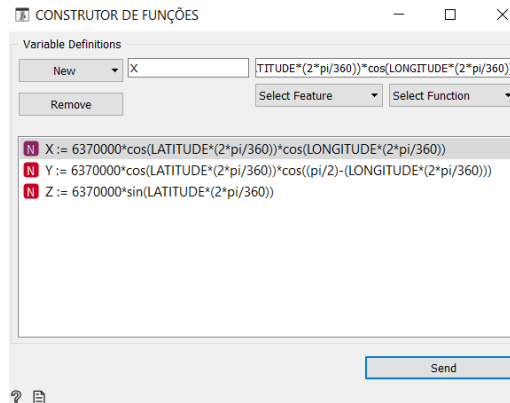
CONSTRUTOR DE FUNÇÕES

Variable Definitions

New

X

TITUDE*(2*pi/360))*cos(LONGITUDE*(2*pi/360)

Remove

Select Feature

Select Function

N X := 6370000*cos(LATITUDE*(2*pi/360))*cos(LONGITUDE*(2*pi/360))

N Y := 6370000*cos(LATITUDE*(2*pi/360))*cos((pi/2)-(LONGITUDE*(2*pi/360)))

N Z := 6370000*sin(LATITUDE*(2*pi/360))

Send

?